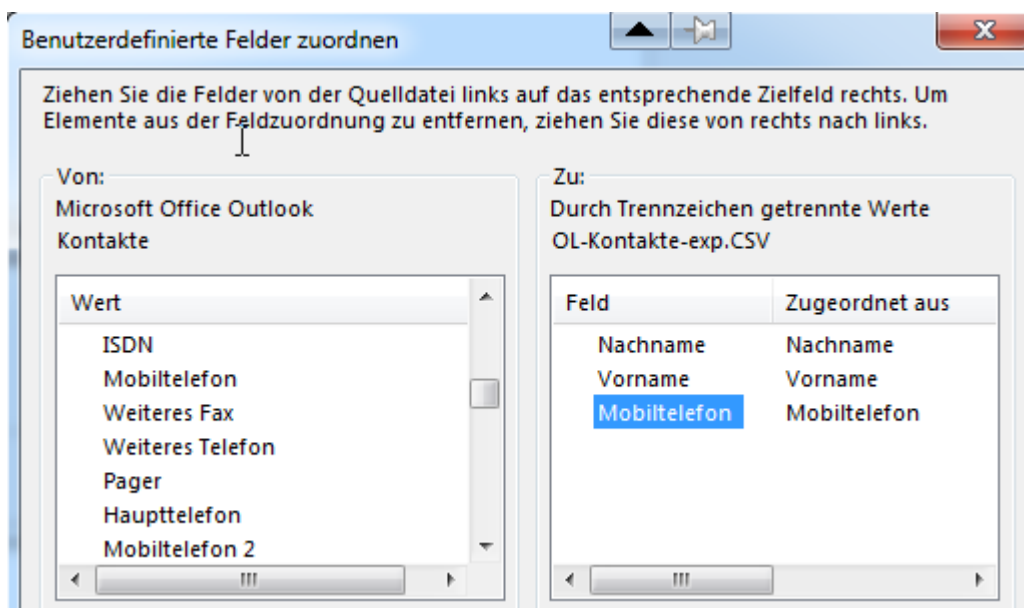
Benutzerdefinierte Felder zuordnen

X

Ziehen Sie die Felder von der Quelldatei links auf das entsprechende Zielfeld rechts. Um Elemente aus der Feldzuordnung zu entfernen, ziehen Sie diese von rechts nach links.

Von:
Microsoft Office Outlook
Kontakte

| Wert |
|---|
| ISDN |
| Mobiltelefon |
| Weiteres Fax |
| Weiteres Telefon |
| Pager |
| Haupttelefon |
| Mobiltelefon 2 |

Zu:
Durch Trennzeichen getrennte Werte
OL-Kontakte-exp.CSV

| Feld | Zugeordnet aus |
|---|---|
| Nachname | Nachname |
| Vorname | Vorname |
| Mobiltelefon | Mobiltelefon |